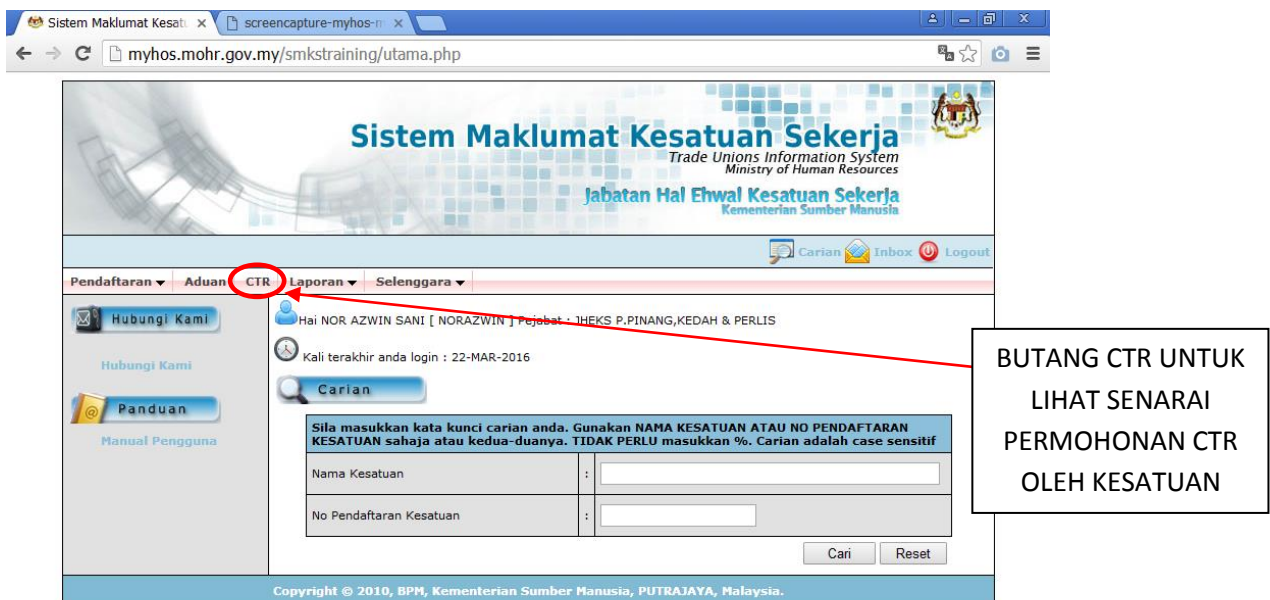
Sistem Maklumat Kesatu ×
screencapture-myhos-m ×

myhos.mohr.gov.my/smkstraining/utama.php

Sistem Maklumat Kesatuan Sekerja
Trade Unions Information System
Ministry of Human Resources
Jabatan Hal Ehwal Kesatuan Sekerja
Kementerian Sumber Manusia

Carian Inbox Logout

Pendaftaran ▾ Aduan CTR Laporan ▾ Selenggara ▾

Hubungi Kami
Hubungi Kami
Panduan
Manual Pengguna

Hai NOR AZWIN SANI [ NORAZWIN ] Pejabat : JHEKS P.PINANG,KEDAH & PERLIS

Kali terakhir anda login : 22-MAR-2016

Carian

| Sila masukkan kata kunci carian anda. Gunakan NAMA KESATUAN ATAU NO PENDAFTARAN KESATUAN sahaja atau kedua-duanya. TIDAK PERLU masukkan %. Carian adalah case sensitif | | |
|---|---|---|
| Nama Kesatuan | : | |
| No Pendaftaran Kesatuan | : | |

Cari Reset

BUTANG CTR UNTUK LIHAT SENARAI PERMOHONAN CTR OLEH KESATUAN

Copyright © 2010, BPM, Kementerian Sumber Manusia, PUTRAJAYA, Malaysia.